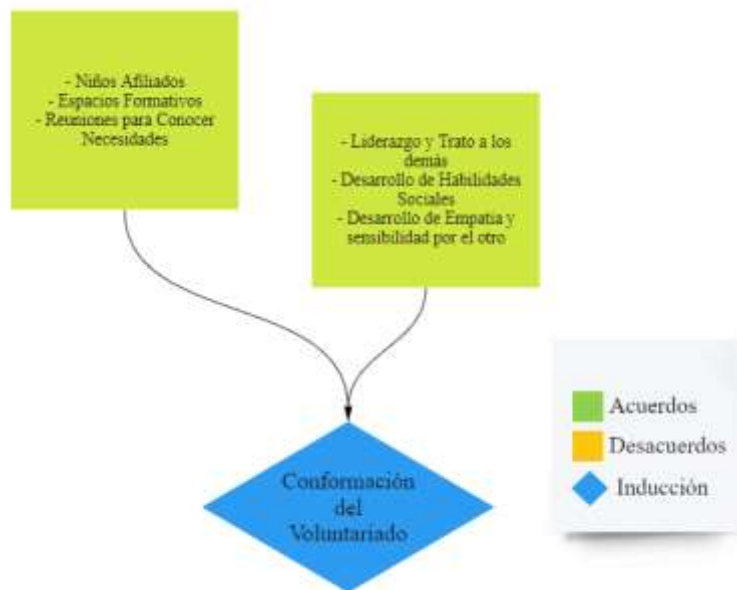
- Niños Afiliados
- Espacios Formativos
- Reuniones para Conocer Necesidades

- Liderazgo y Trato a los demás
- Desarrollo de Habilidades Sociales
- Desarrollo de Empatia y sensibilidad por el otro

Conformación del Voluntariado

Acuerdos
Desacuerdos
Inducción